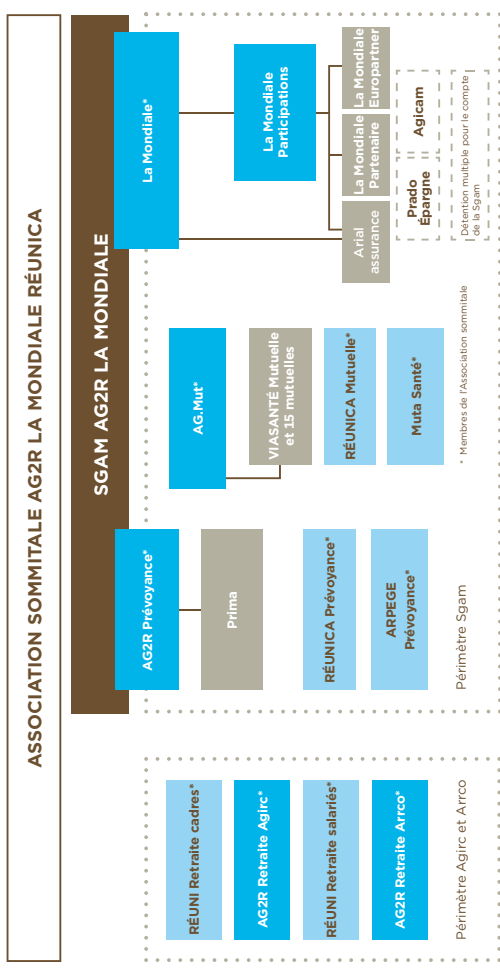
ASSOCIATION SOMMITALE AG2R LA MONDIALE RÉUNICA

SGAM AG2R LA MONDIALE

La Mondiale*

La Mondiale Participations

La Mondiale Europartner

La Mondiale Partenaire

Arial assurance

Agicam

Prado Épargne

Détention multiple pour le compte de la Sgam

AG.Mut*

VIASANTÉ Mutuelle et 15 mutuelles

RÉUNICA Mutuelle*

Muta Santé*

* Membres de l'Association sommitale

AG2R Prévoyance*

Prima

RÉUNICA Prévoyance*

ARPEGE Prévoyance*

Périmètre Sgam

RÉUNI Retraite cadres*

AG2R Retraite Agirc*

RÉUNI Retraite salariés*

AG2R Retraite Arrco*

Périmètre Agirc et Arrco